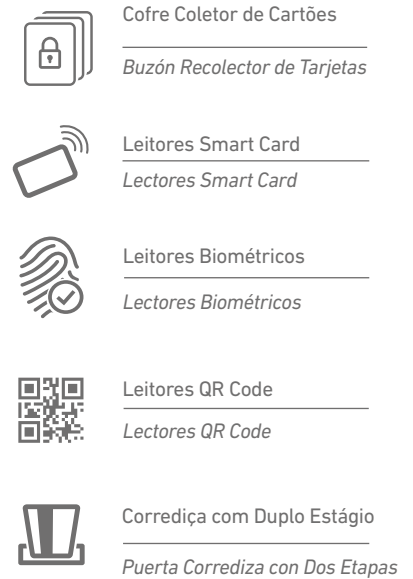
Cofre Coletor de Cartões

Buzón Recolector de Tarjetas

Leitores Smart Card

Lectores Smart Card

Leitores Biométricos

Lectores Biométricos

Leitores QR Code

Lectores QR Code

Corrediça com Duplo Estágio

Puerta Corrediza con Dos Etapas